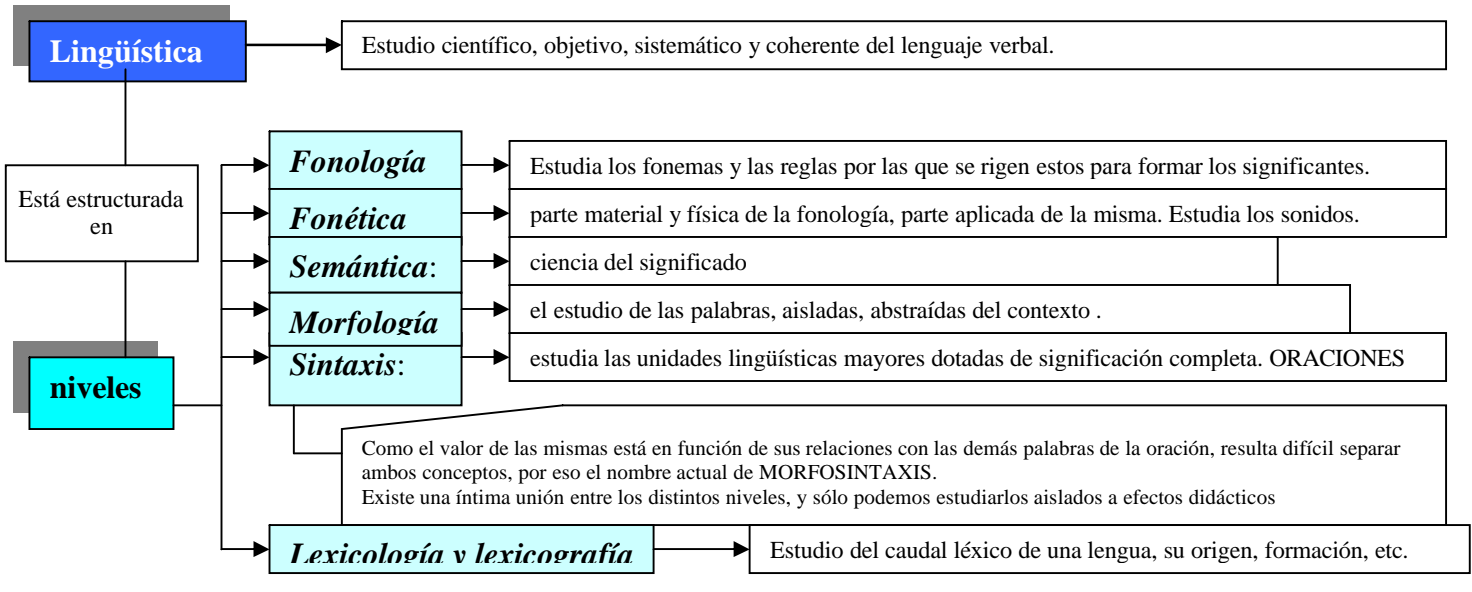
Lingüística

Estudio científico, objetivo, sistemático y coherente del lenguaje verbal.

Está estructurada en

niveles

Fonología

Estudia los fonemas y las reglas por las que se rigen estos para formar los significantes.

Fonética

parte material y física de la fonología, parte aplicada de la misma. Estudia los sonidos.

Semántica:

ciencia del significado

Morfología

el estudio de las palabras, aisladas, abstraídas del contexto .

Sintaxis:

estudia las unidades lingüísticas mayores dotadas de significación completa. ORACIONES

Como el valor de las mismas está en función de sus relaciones con las demás palabras de la oración, resulta difícil separar ambos conceptos, por eso el nombre actual de MORFOSINTAXIS.
Existe una íntima unión entre los distintos niveles, y sólo podemos estudiarlos aislados a efectos didácticos

Lexicología y lexicografía

Estudio del caudal léxico de una lengua, su origen, formación, etc.